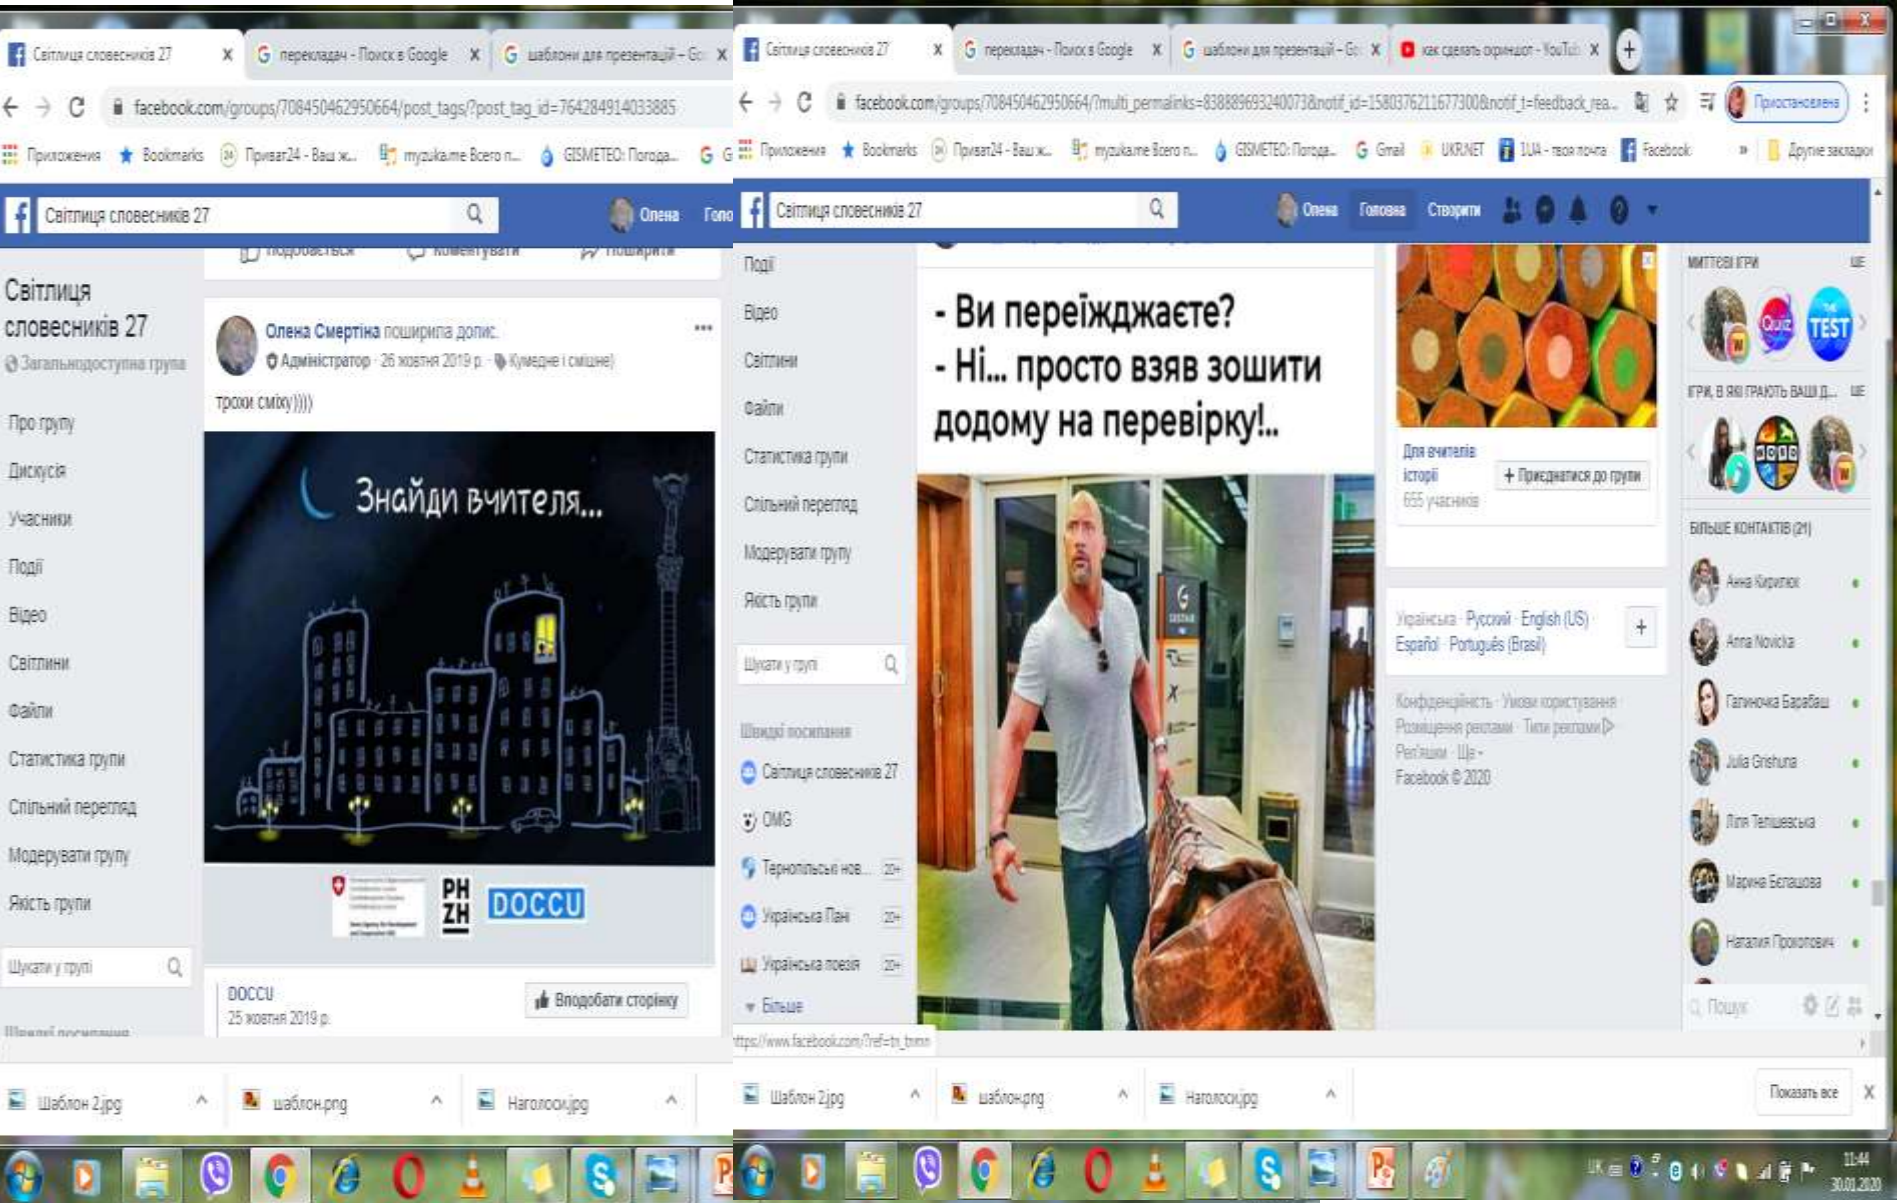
Світлиця словесників 27 | перекладач - Поиск в Google | шаблони для презентацій - Go

facebook.com/groups/708450462950664/post_tags/?post_tag_id=764284914033885

Приложения Bookmarks Приват24 - Ваш ж... myzuka.me Всего п... GISMETEO: Погода...

Світлиця словесників 27

Олена Голо

Подобається Коментувати Поширити

Світлиця словесників 27
Загальнодоступна група

Про групу
Дискусія
Учасники
Події
Відео
Світлини
Файли
Статистика групи
Спільний перегляд
Модерувати групу
Якість групи

Шукати у групі

Швидкі посилання

Олена Смертіна поширила допис.
Адміністратор · 26 жовтня 2019 р. · Кумедне і смішне

трохи сміху))))

Знайди вчителя...

PH ZH DOCCU

DOCCU
25 жовтня 2019 р.

Вподобати сторінку

Світлиця словесників 27 | перекладач - Поиск в Google | шаблони для презентацій - Go | как сделать скриншот - YouTube

facebook.com/groups/708450462950664/?multi_permalinks=838889693240073&notif_id=1580376211677300&notif_t=feedback_rea...

Призупинено

Приложения Bookmarks Приват24 - Ваш ж... myzuka.me Всего п... GISMETEO: Погода... Gmail UKR.NET I.UA - твоя почта Facebook Другие закладки

Світлиця словесників 27

Олена Головна Створити

Події
Відео
Світлини
Файли
Статистика групи
Спільний перегляд
Модерувати групу
Якість групи

Шукати у групі

Швидкі посилання
Світлиця словесників 27
OMG
Тернопільські нов... 20+
Українська Пані 20+
Українська поезія 20+
Більше

- Ви переїжджаєте?
- Ні... просто взяв зошити додому на перевірку!..

Для вчителів історії
655 учасників
+ Приєднатися до групи

Українська · Русский · English (US) · Español · Português (Brasil)

Конфіденційність · Умови користування · Розміщення реклами · Типи реклами · Реп'яшки · Ще ·
Facebook © 2020

МИТТЄВІ ІГРИ ЩЕ
Quiz TEST
ІГРИ, В ЯКІ ГРАЮТЬ ВАШІ Д... ЩЕ

БІЛЬШЕ КОНТАКТІВ (21)
Анна Кирилюк
Anna Novicka
Галиночка Барабаш
Julia Grishuna
Ліля Телішевська
Марина Белашова
Наталія Прокопович

Пошук

https://www.facebook.com/?ref=tn_tnmn

Шаблон 2.jpg шаблон.png Наголоси.jpg

Шаблон 2.jpg шаблон.png Наголоси.jpg Показать все

UK 11:44 30.01.2020